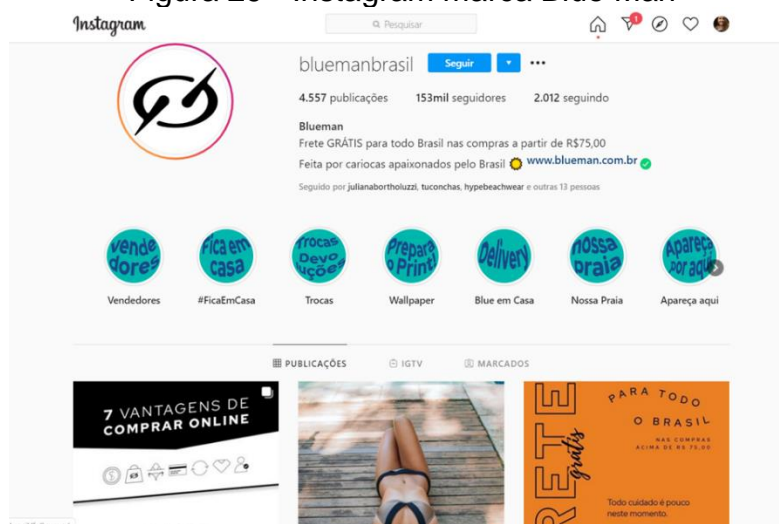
Figura 20 – Instagram marca Blue Man

Instagram

Pesquisar

1

bluemanbrasil Seguir

4.557 publicações 153mil seguidores 2.012 seguindo

Blueman
Frete GRÁTIS para todo Brasil nas compras a partir de R$75,00
Feita por cariocas apaixonados pelo Brasil www.blueman.com.br

Seguido por julianabortholuzzi, tuconchas, hypebeachwear e outras 13 pessoas

Vende dores — Vendedores
Fica em casa — #FicaEmCasa
Trocas Devo luções — Trocas
Prepara o Print — Wallpaper
Delivery — Blue em Casa
Nossa praia — Nossa Praia
Apareça por aqui — Apareça aqui

PUBLICAÇÕES IGTV MARCADOS

7 VANTAGENS DE COMPRAR ONLINE

FRETE grátis PARA TODO O BRASIL NAS COMPRAS ACIMA DE R$ 75,00

Todo cuidado é pouco neste momento.